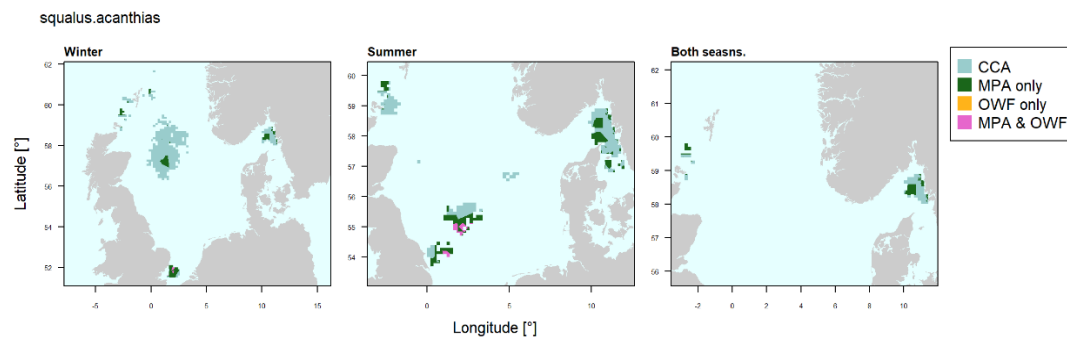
squalus.acanthias

Winter

62
60
58
56
54
52

-5 0 5 10 15

Summer

60
59
58
57
56
55
54

0 5 10

Both seasns.

62
61
60
59
58
57
56

-2 0 2 4 6 8 10

CCA
MPA only
OWF only
MPA & OWF

Latitude [°]

Longitude [°]